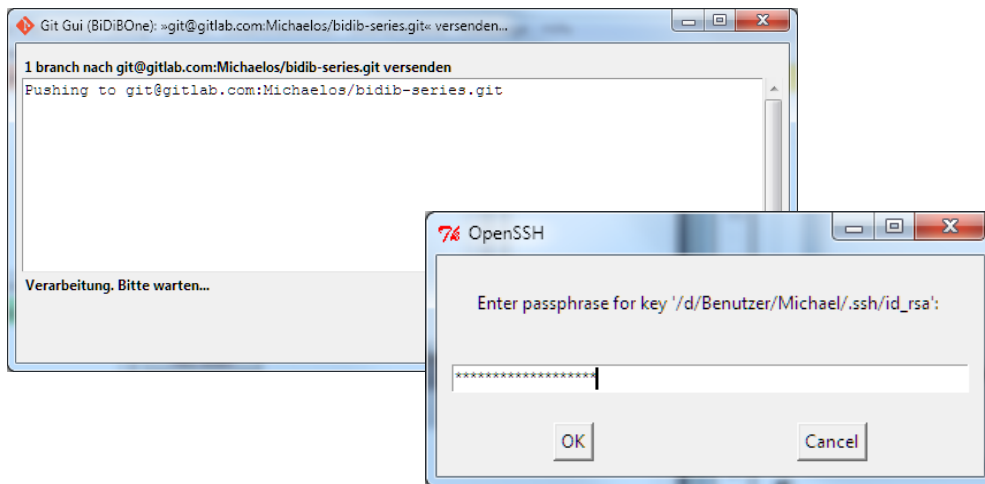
Git Gui (BiDiBOne): »git@gitlab.com:Michaelos/bidib-series.git« versenden...

1 branch nach git@gitlab.com:Michaelos/bidib-series.git versenden

Pushing to git@gitlab.com:Michaelos/bidib-series.git

Verarbeitung. Bitte warten...

OpenSSH

Enter passphrase for key '/d/Benutzer/Michael/.ssh/id_rsa':

*******************

OK

Cancel